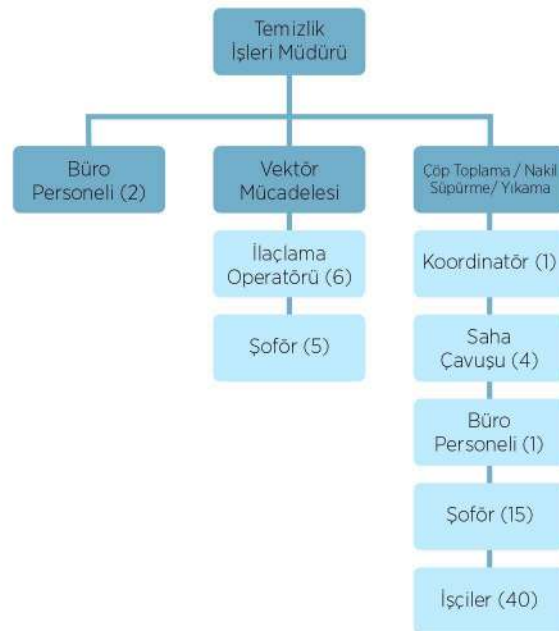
Temizlik İşleri Müdürü

Büro Personeli (2)

Vektör Mücadelesi

İlaçlama Operatörü (6)

Şoför (5)

Çöp Toplama / Nakil Süpürme/ Yıkama

Koordinatör (1)

Saha Çavuşu (4)

Büro Personeli (1)

Şoför (15)

İşçiler (40)